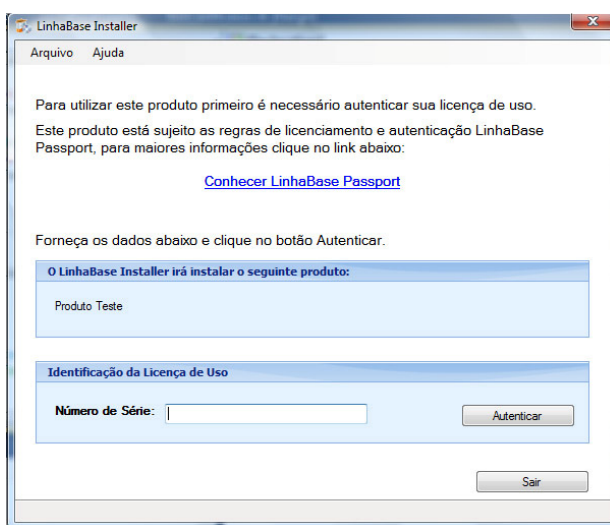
LinhaBase Installer

Arquivo Ajuda

Para utilizar este produto primeiro é necessário autenticar sua licença de uso.

Este produto está sujeito as regras de licenciamento e autenticação LinhaBase Passport, para maiores informações clique no link abaixo:

Conhecer LinhaBase Passport

Forneça os dados abaixo e clique no botão Autenticar.

O LinhaBase Installer irá instalar o seguinte produto:

Produto Teste

Identificação da Licença de Uso

Número de Série:

Autenticar

Sair